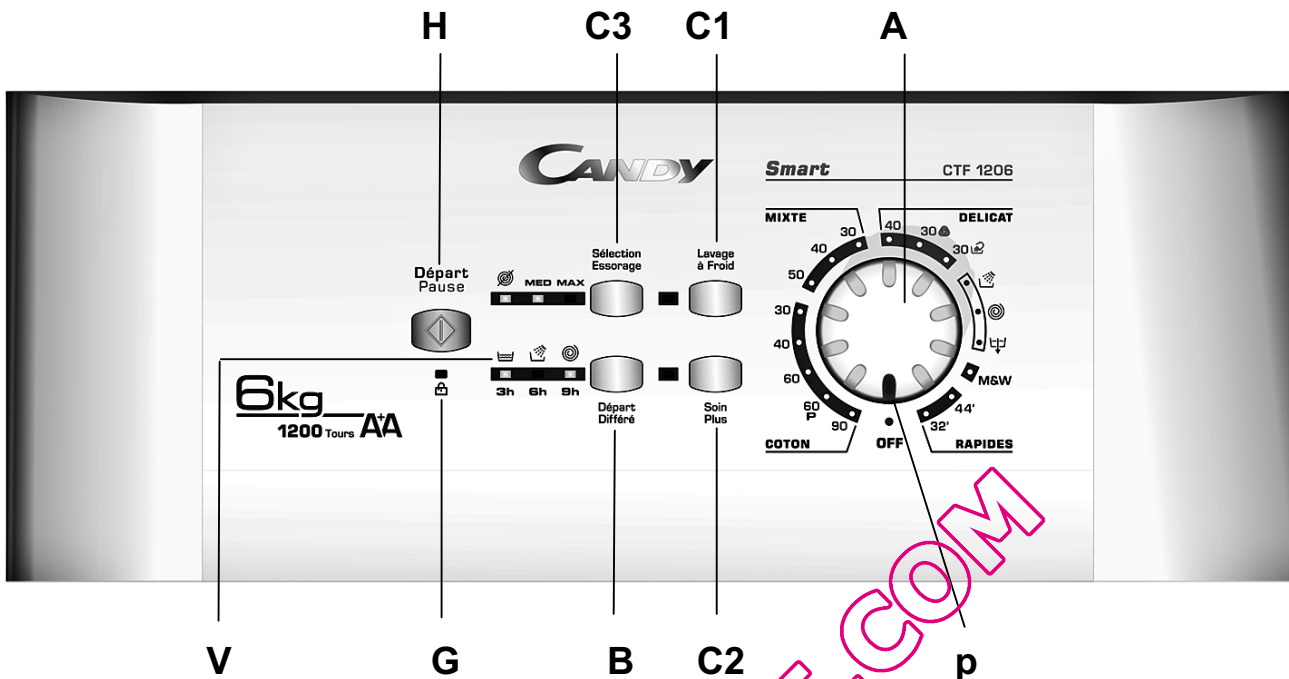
H C3 C1 A

CANDY

Smart CTF 1206

MIXTE DELICAT
30 40 30 30
40
50
30
40
60
60 P
90
COTON
OFF
M&W
44'
32'
RAPIDES

Départ Pause

MED MAX

Sélection Essorage

Lavage à Froid

3h 6h 9h

Départ Différé

Soin Plus

6kg
1200 Tours A+A

.COM

V G B C2 p